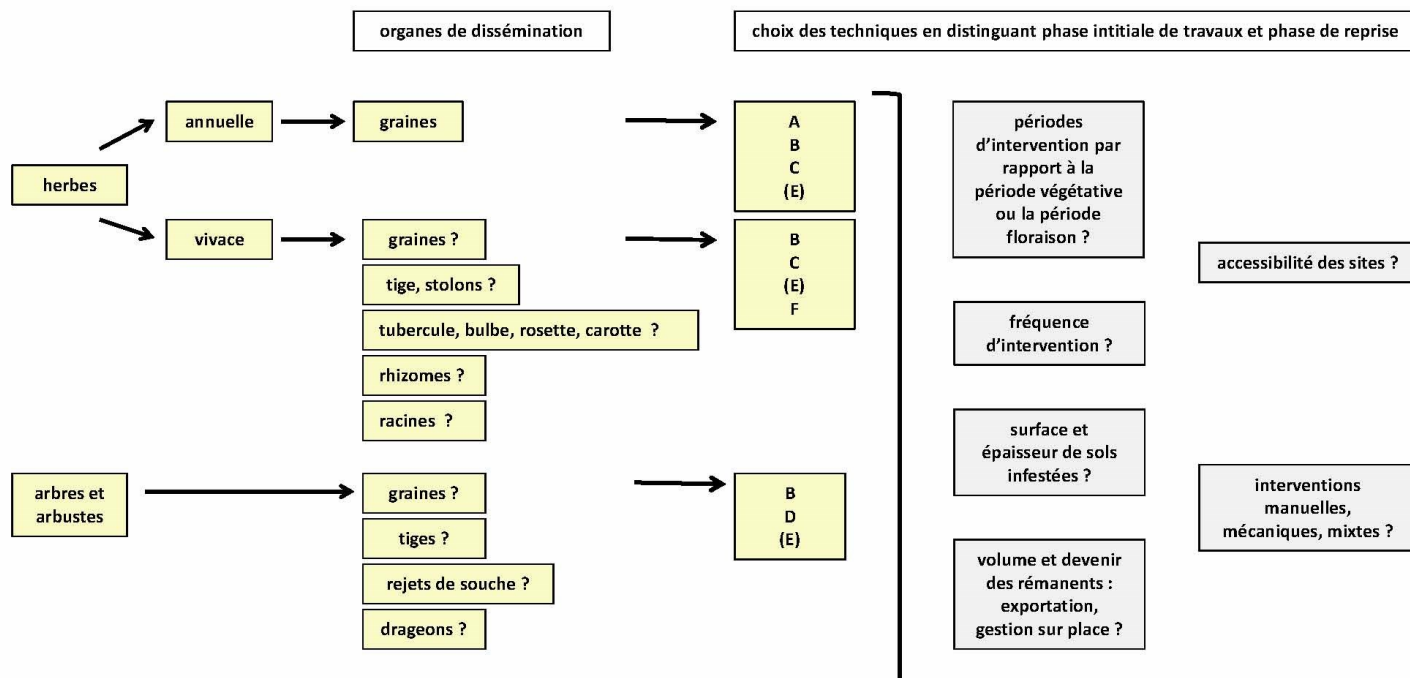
organes de dissémination

choix des techniques en distinguant phase intitiale de travaux et phase de reprise

herbes

annuelle

graines

A
B
C
(E)

vivace

graines ?

tige, stolons ?

tubercule, bulbe, rosette, carotte ?

rhizomes ?

racines ?

B
C
(E)
F

arbres et arbustes

graines ?

tiges ?

rejets de souche ?

drageons ?

B
D
(E)

périodes d'intervention par rapport à la période végétative ou la période floraison ?

fréquence d'intervention ?

surface et épaisseur de sols infestées ?

volume et devenir des rémanents : exportation, gestion sur place ?

accessibilité des sites ?

interventions manuelles, mécaniques, mixtes ?